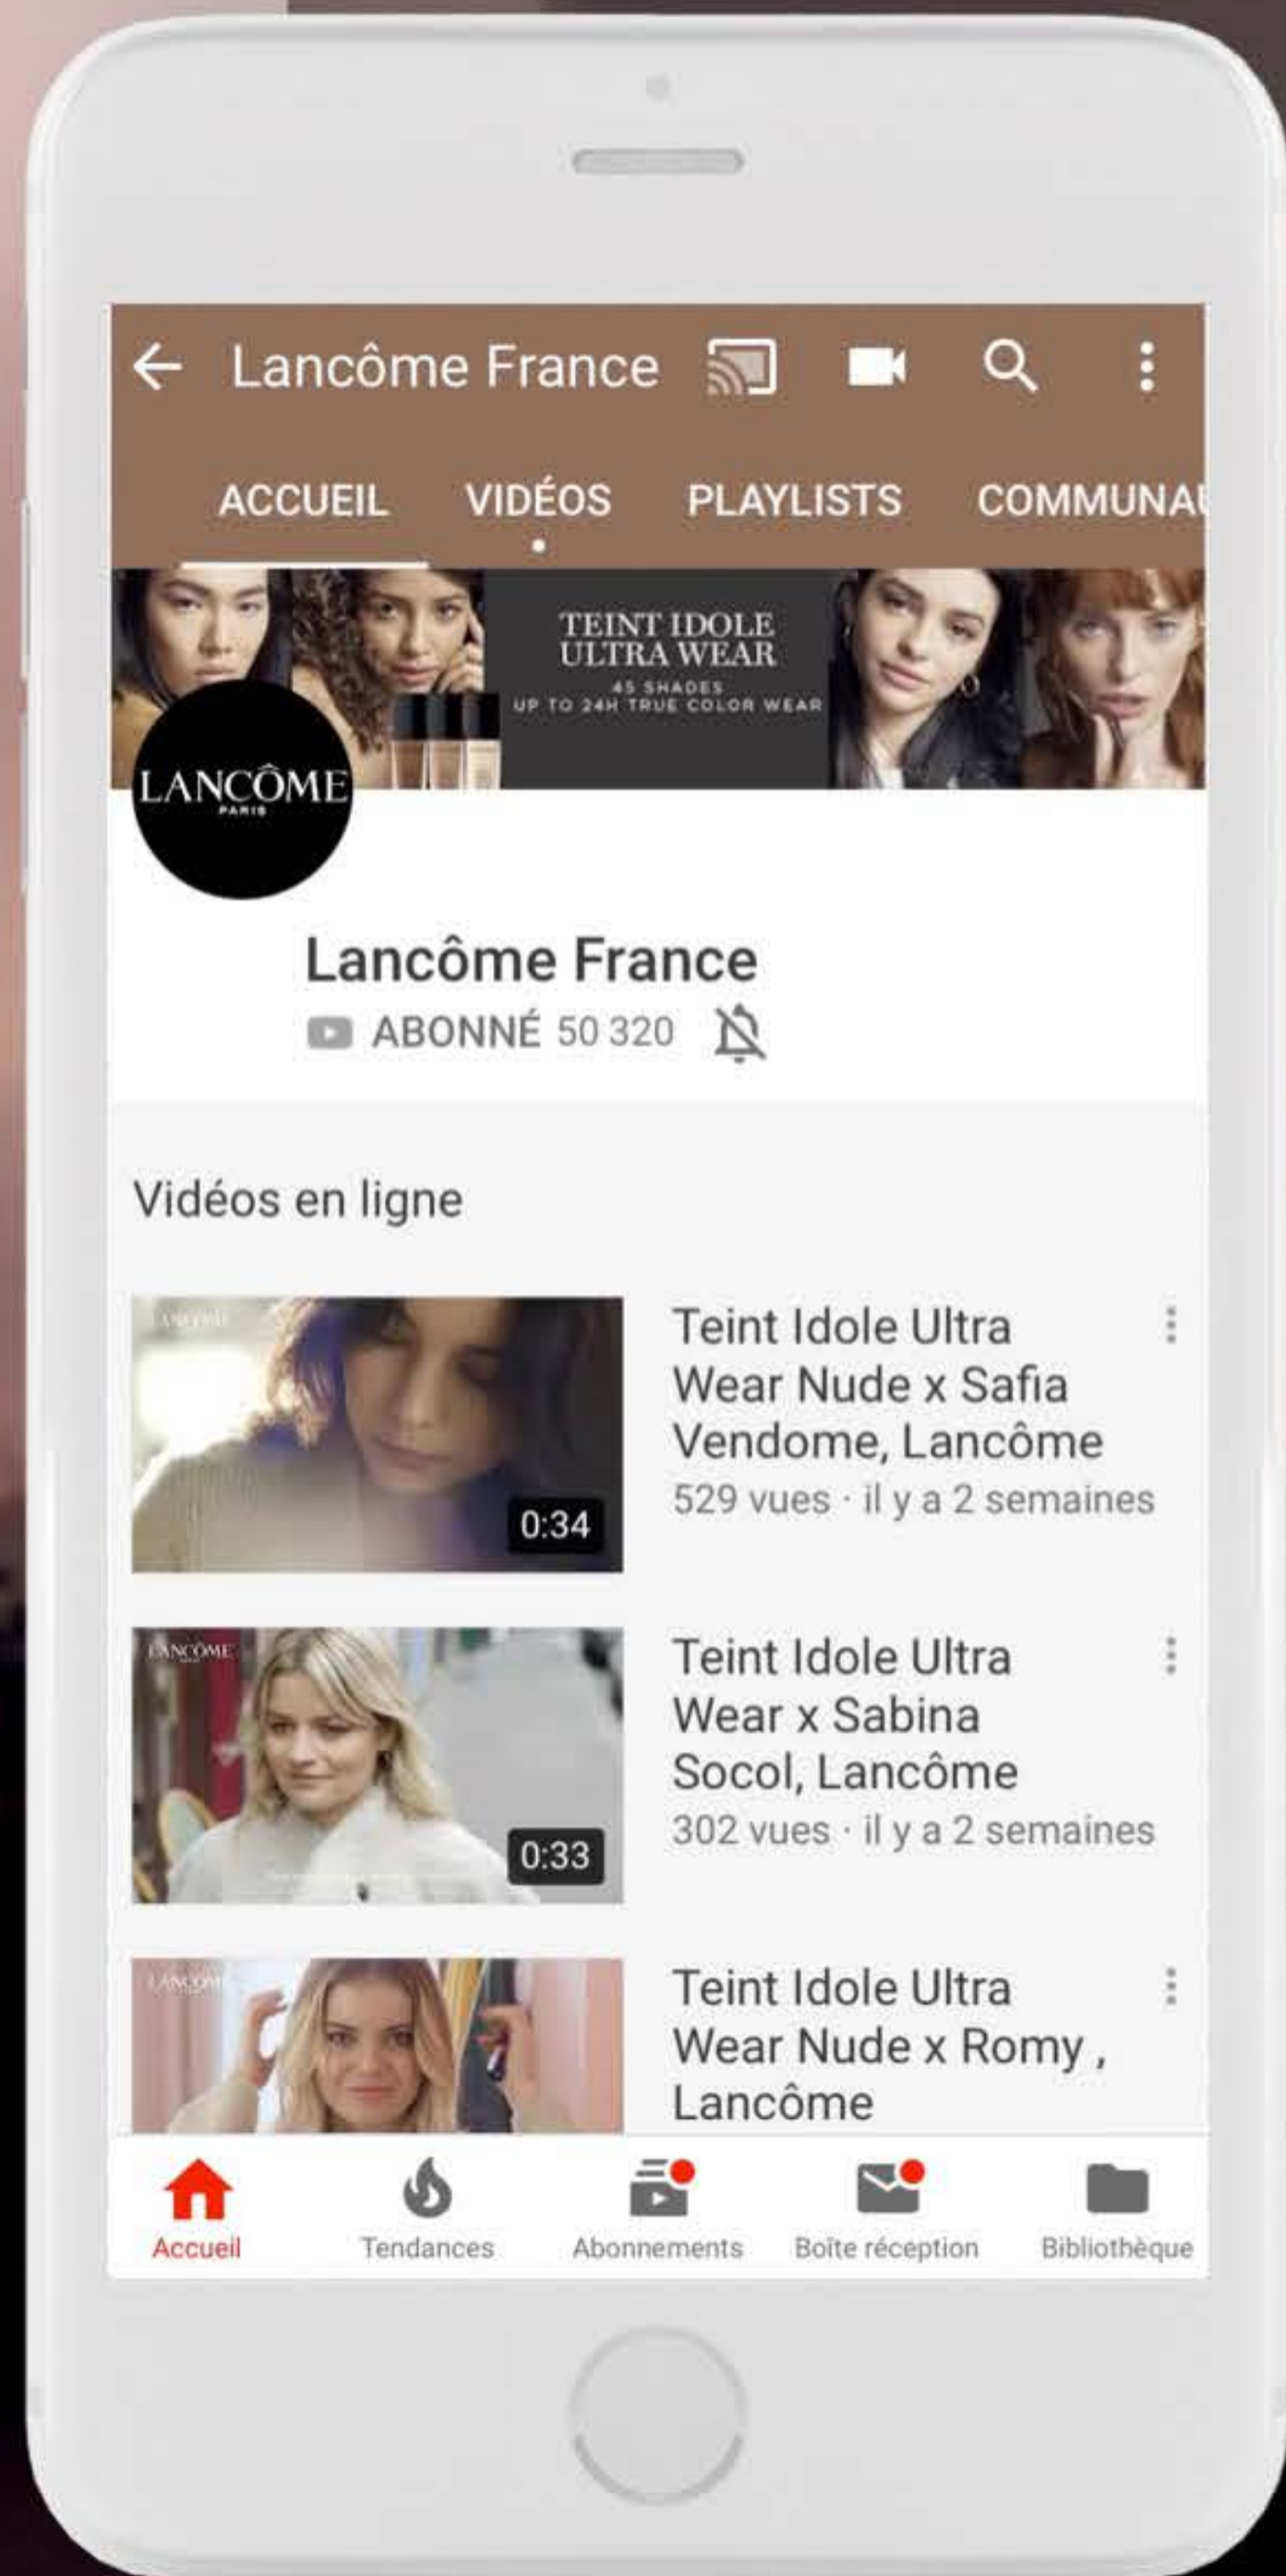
Lancôme France

ACCUEIL VIDÉOS PLAYLISTS COMMUNAU

TEINT IDOLE ULTRA WEAR
45 SHADES
UP TO 24H TRUE COLOR WEAR

LANCÔME
PARIS

Lancôme France
ABONNÉ 50 320

Vidéos en ligne

LANCÔME
0:34
Teint Idole Ultra Wear Nude x Safia Vendome, Lancôme
529 vues · il y a 2 semaines

LANCÔME
0:33
Teint Idole Ultra Wear x Sabina Socol, Lancôme
302 vues · il y a 2 semaines

LANCÔME
Teint Idole Ultra Wear Nude x Romy , Lancôme

Accueil Tendances Abonnements Boîte réception Bibliothèque